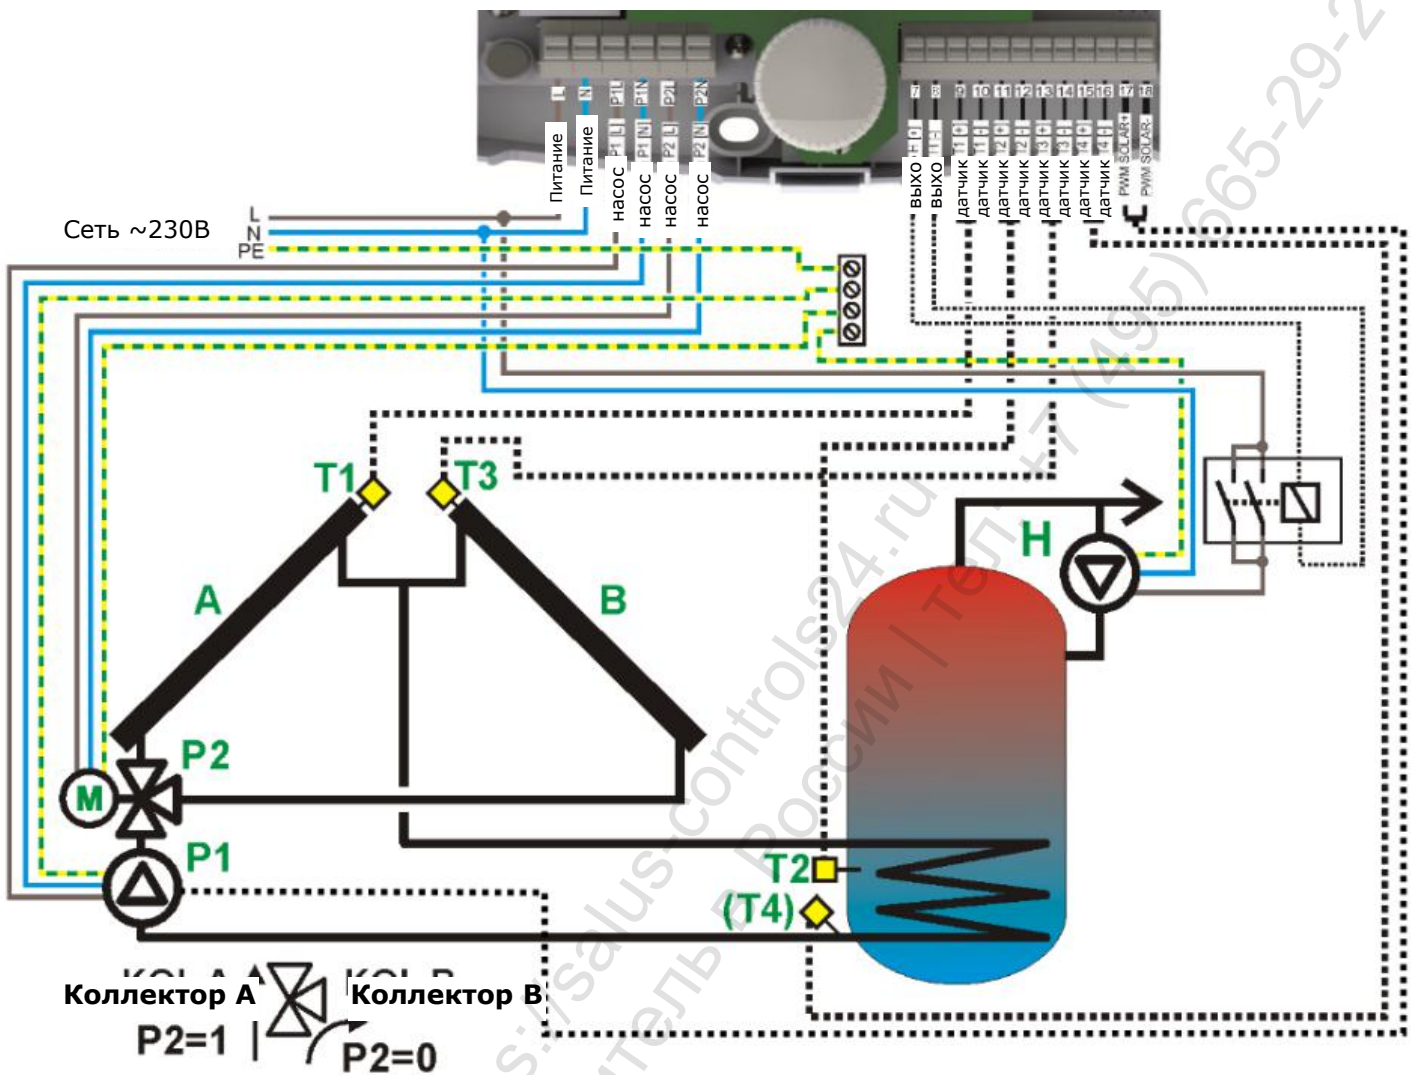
L N P1 L P1 N P2 L P2 N
Питание Питание насос насос насос насос
7 8 9 10 11 12 13 14 15 16 17 18
7 (+) 8 (-) 1 (+) 1 (-) 2 (+) 2 (-) 3 (+) 3 (-) 4 (+) 4 (-) PWM SOLAR+ PWM SOLAR-
выхо выхо датчик датчик датчик датчик датчик датчик датчик датчик
Сеть ~230В
L
N
PE
T1 T3
A B
H
P2
M
P1
T2
(T4)
Коллектор A Коллектор B
P2=1 P2=0
https://salus-controls24.ru Представитель в России | тел. +7 (495) 665-29-2